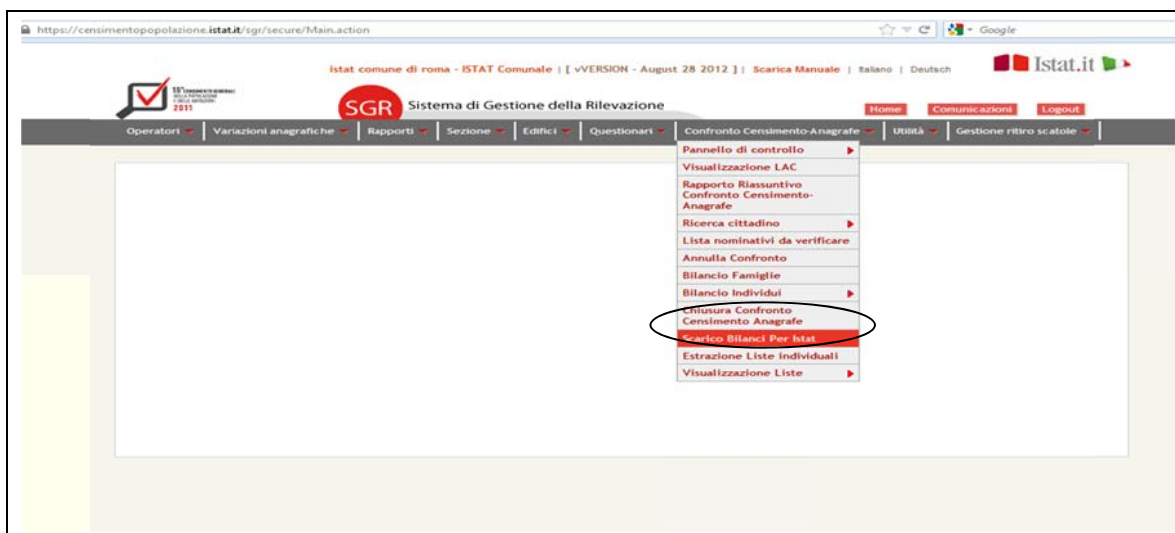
https://censimentopopolazione.istat.it/sgr/secure/Main.action

Google

istat comune di roma - ISTAT Comunale | [ vVERSION - August 28 2012 ] | Scarica Manuale | Italiano | Deutsch

Istat.it

15° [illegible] 2011

SGR Sistema di Gestione della Rilevazione

Home Comunicazioni Logout

Operatori | Variazioni anagrafiche | Rapporti | Sezione | Edifici | Questionari | Confronto Censimento-Anagrafe | Utilità | Gestione ritiro scatole

Pannello di controllo
Visualizzazione LAC
Rapporto Riassuntivo Confronto Censimento-Anagrafe
Ricerca cittadino
Lista nominativi da verificare
Annulla Confronto
Bilancio Famiglie
Bilancio Individui
Chiusura Confronto Censimento Anagrafe
Scarico Bilanci Per Istat
Estrazione Liste individuali
Visualizzazione Liste